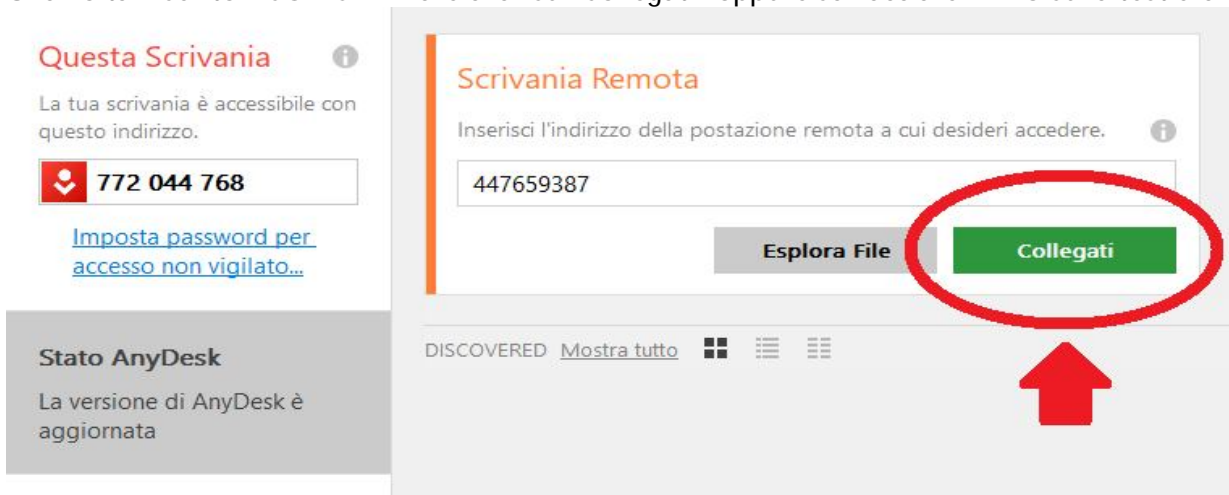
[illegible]

Questa Scrivania

La tua scrivania è accessibile con questo indirizzo.

772 044 768

Imposta password per accesso non vigilato...

Stato AnyDesk

La versione di AnyDesk è aggiornata

Scrivania Remota

Inserisci l'indirizzo della postazione remota a cui desideri accedere.

447659387

Esplora File

Collegati

DISCOVERED Mostra tutto